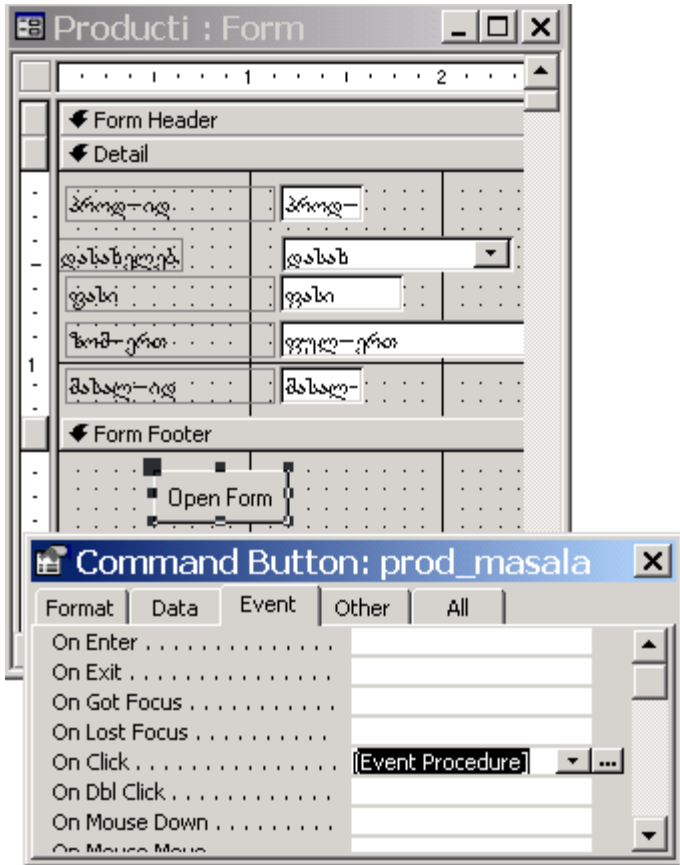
Producti : Form

1 2

Form Header

Detail

პროდ-იდ | პროდ-
დასახელებ | დასახ
ფასი | ფასი
ზომ-ერთ | ზომ-ერთ
მასალ-იდ | მასალ-

Form Footer

Open Form

Command Button: prod_masala

Format | Data | Event | Other | All

On Enter . . . . . . . . . . . . .
On Exit . . . . . . . . . . . . . .
On Got Focus . . . . . . . . . .
On Lost Focus . . . . . . . . .
On Click . . . . . . . . . . . . . [Event Procedure]
On Dbl Click . . . . . . . . . .
On Mouse Down . . . . . . . .
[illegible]